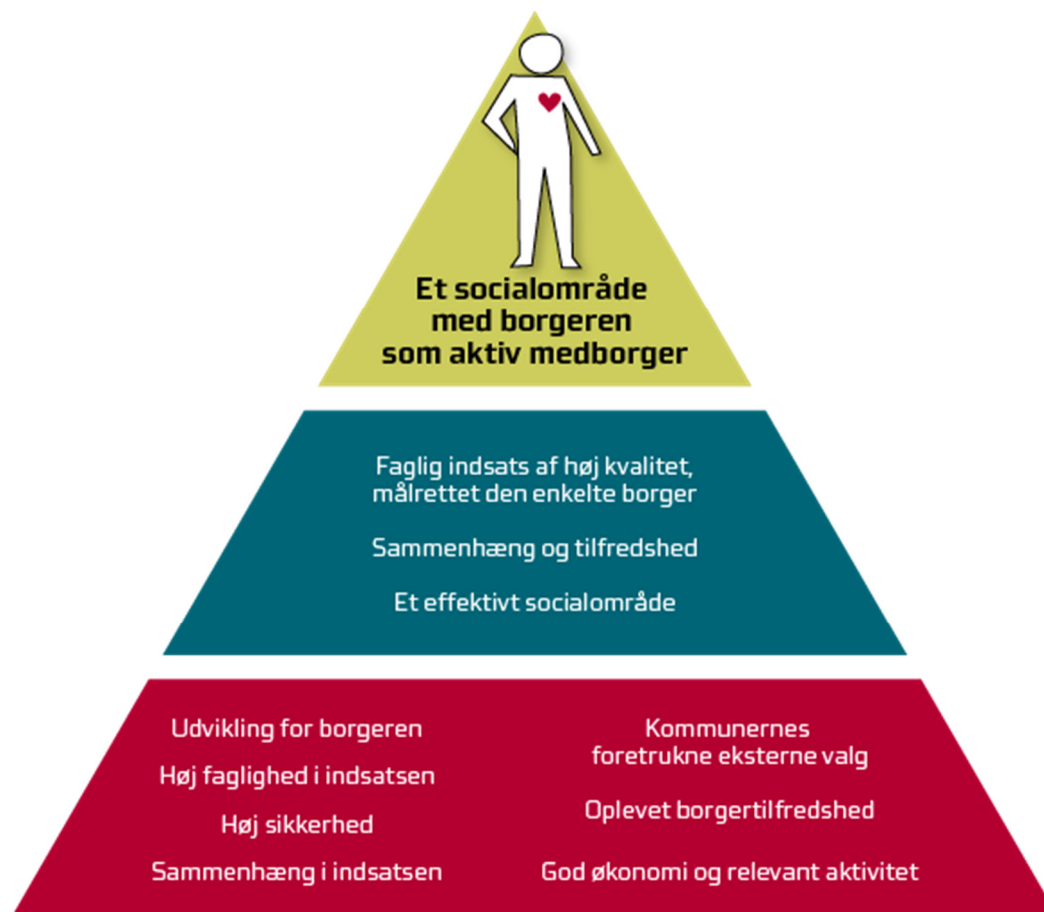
Et socialområde med borgeren som aktiv medborger

Faglig indsats af høj kvalitet, målrettet den enkelte borger

Sammenhæng og tilfredshed

Et effektivt socialområde

Udvikling for borgeren

Høj faglighed i indsatsen

Høj sikkerhed

Sammenhæng i indsatsen

Kommunernes foretrukne eksterne valg

Oplevet borgertilfredshed

God økonomi og relevant aktivitet